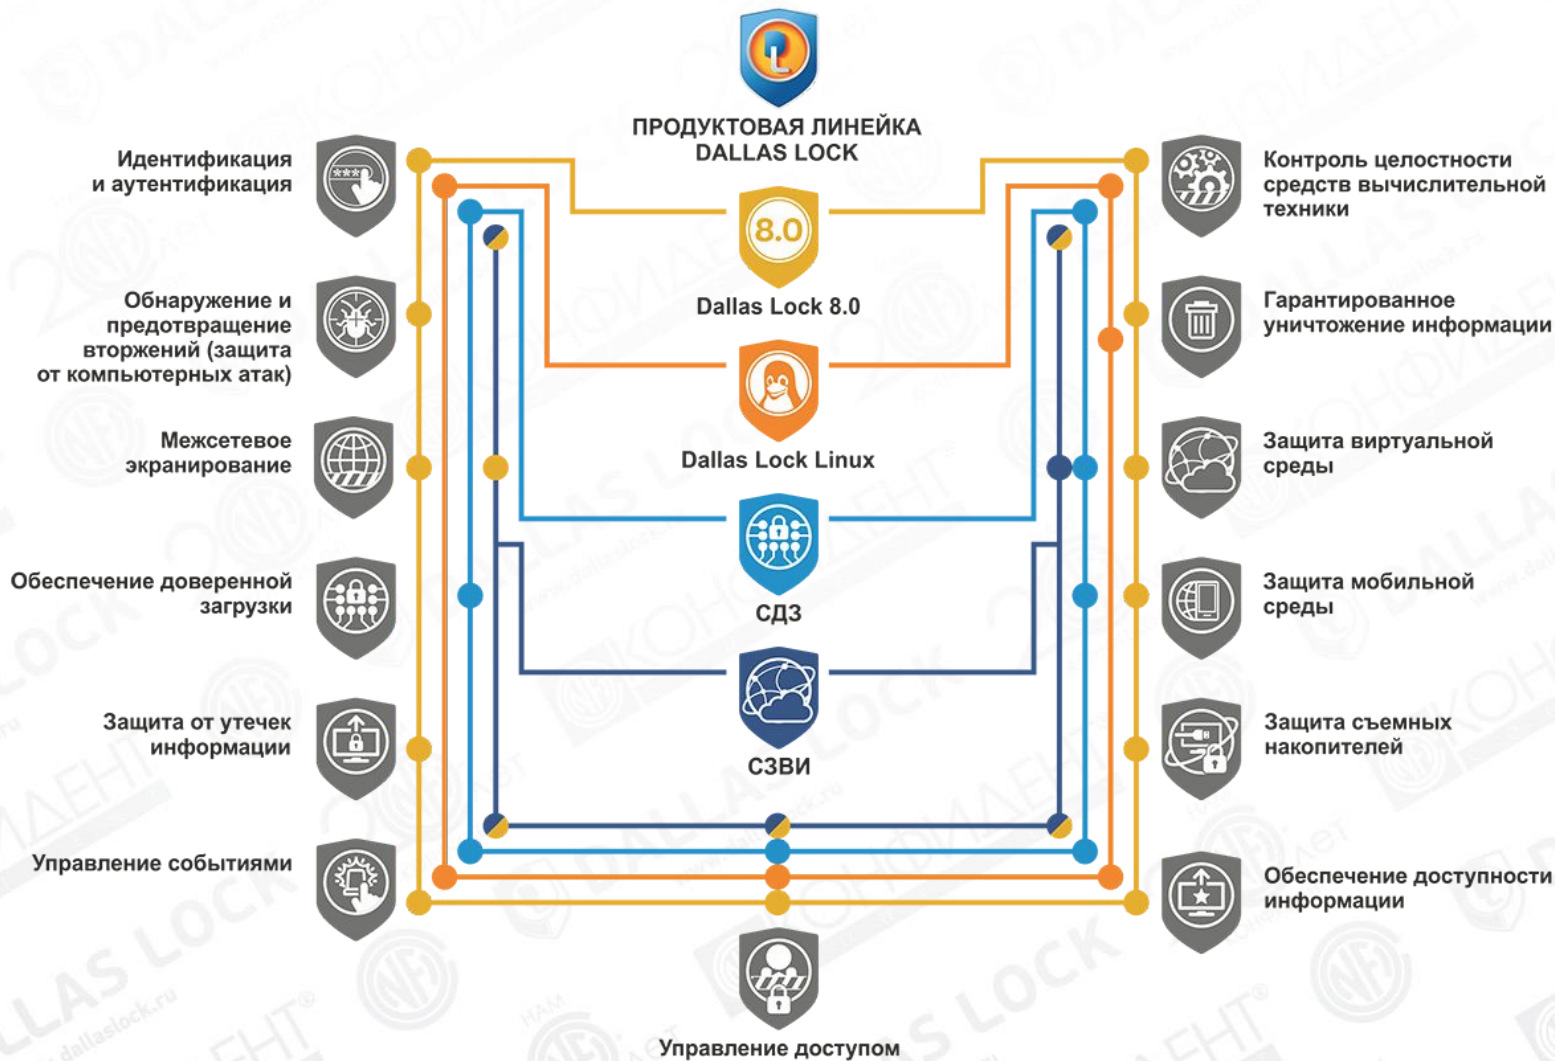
ПРОДУКТОВАЯ ЛИНЕЙКА
DALLAS LOCK

Идентификация и аутентификация

Обнаружение и предотвращение вторжений (защита от компьютерных атак)

Межсетевое экранирование

Обеспечение доверенной загрузки

Защита от утечек информации

Управление событиями

8.0
Dallas Lock 8.0

Dallas Lock Linux

СДЗ

СЗВИ

Контроль целостности средств вычислительной техники

Гарантированное уничтожение информации

Защита виртуальной среды

Защита мобильной среды

Защита съемных накопителей

Обеспечение доступности информации

Управление доступом